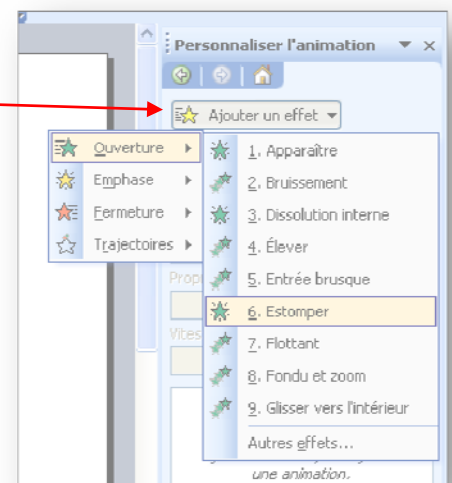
Personnaliser l'animation

Ajouter un effet

Ouverture
Emphase
Fermeture
Trajectoires

1. Apparaître
2. Bruissement
3. Dissolution interne
4. Élever
5. Entrée brusque
6. Estomper
7. Flottant
8. Fondu et zoom
9. Glisser vers l'intérieur
Autres effets...

Prop
Vites

une animation.